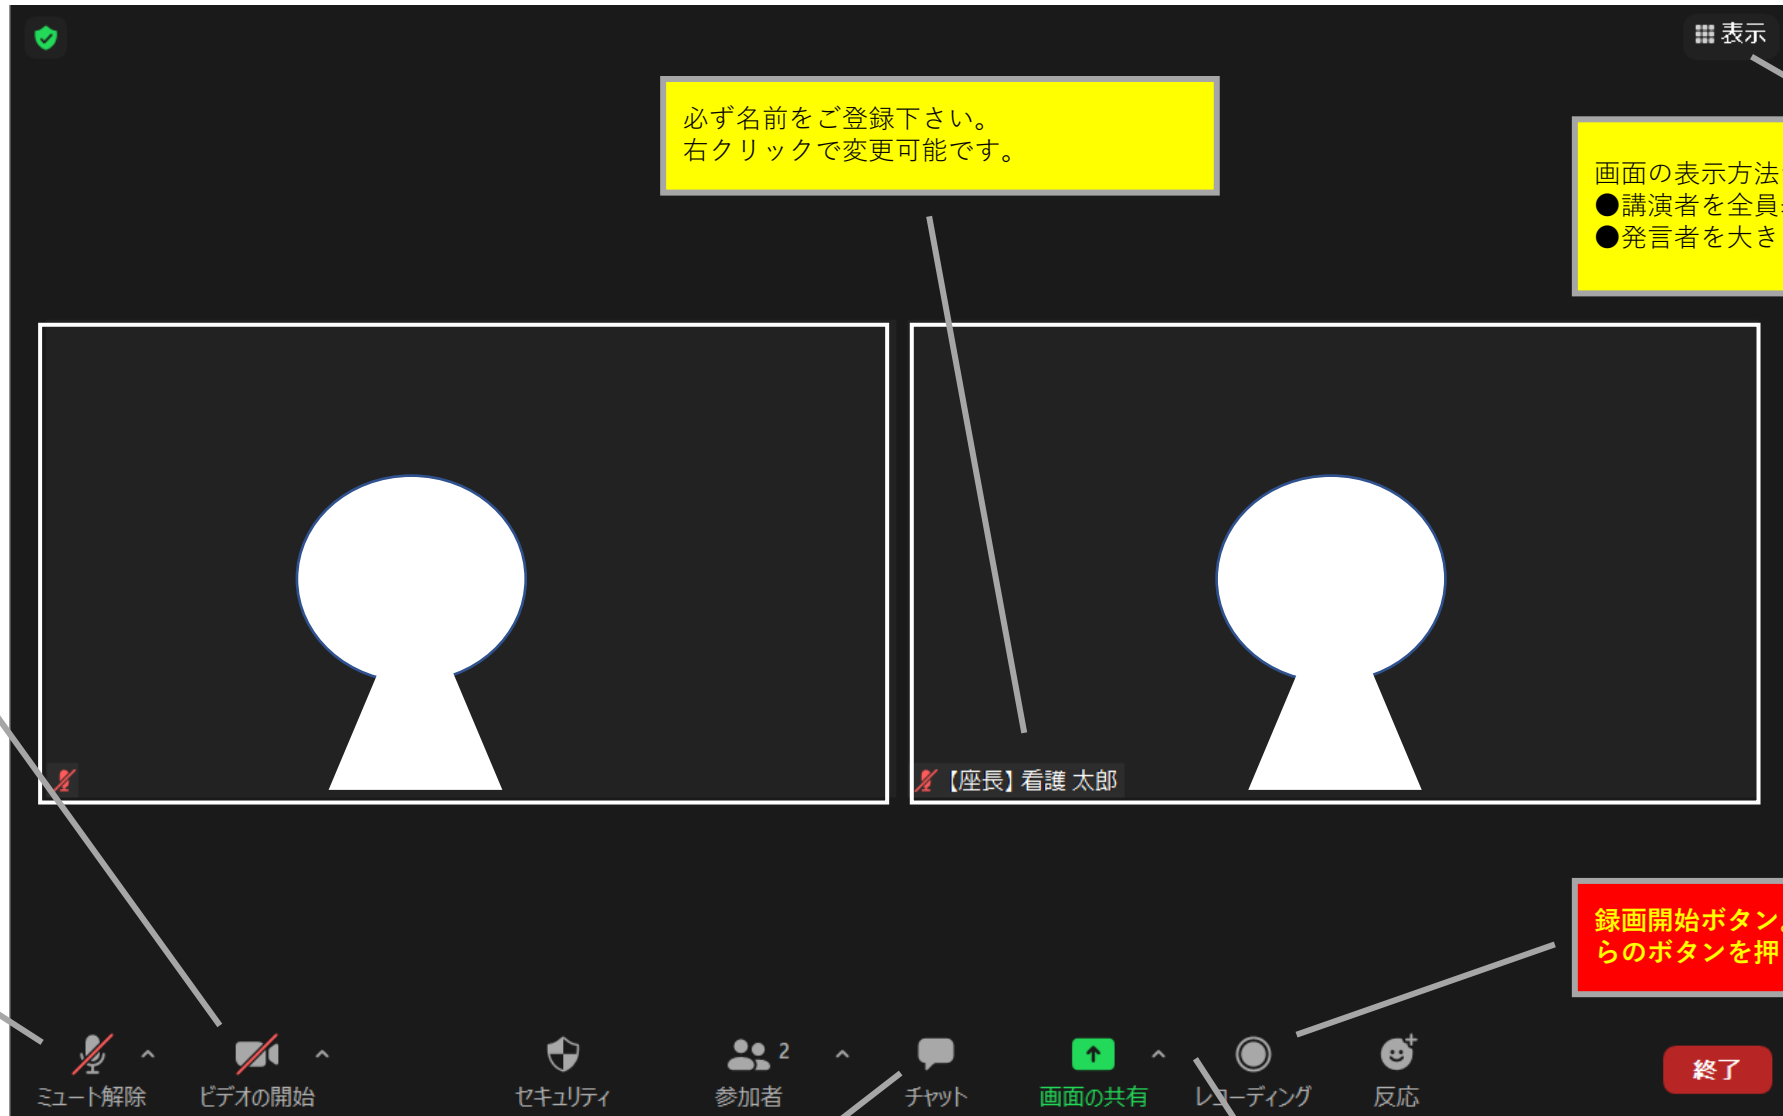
表示

必ず名前をご登録下さい。
右クリックで変更可能です。

画面の表示方法
●講演者を全員
●発言者を大き

【座長】看護 太郎

録画開始ボタン
らのボタンを押

ミュート解除
ビデオの開始
セキュリティ
参加者 2
チャット
画面の共有
レコーディング
反応
終了